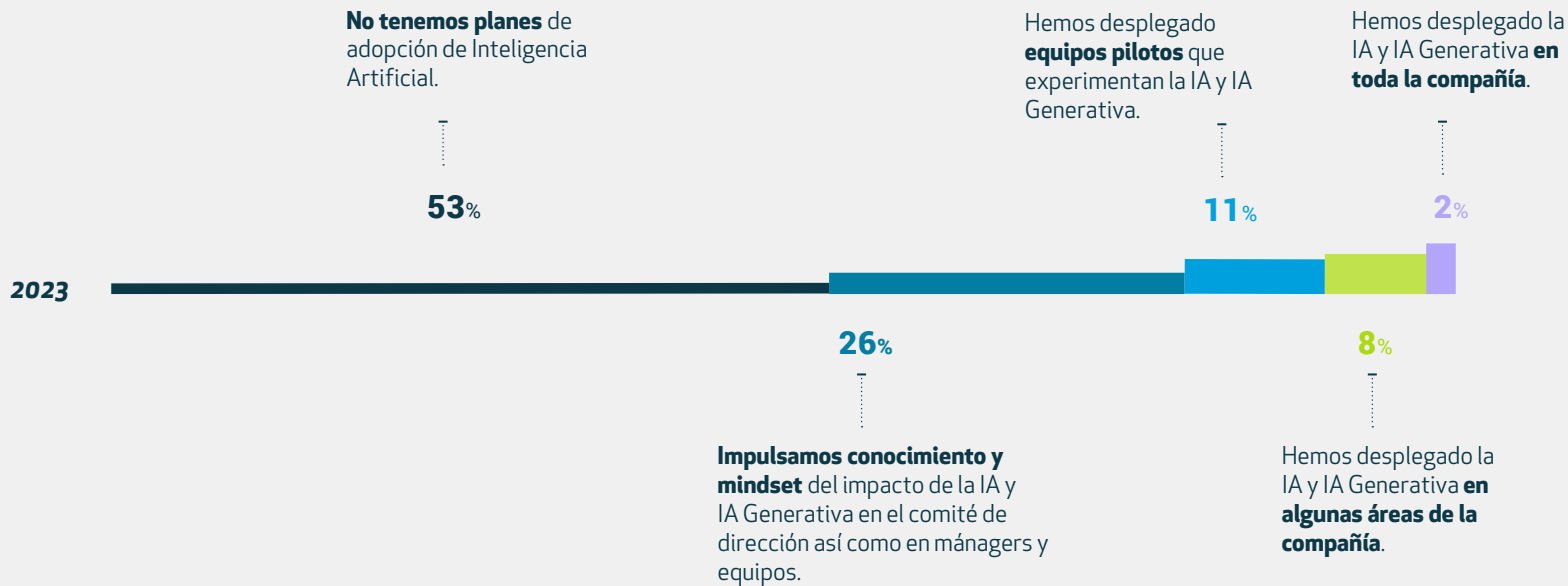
No tenemos planes de adopción de Inteligencia Artificial.

53%

Hemos desplegado equipos pilotos que experimentan la IA y IA Generativa.

11%

Hemos desplegado la IA y IA Generativa en toda la compañía.

2%

2023

26%

Impulsamos conocimiento y mindset del impacto de la IA y IA Generativa en el comité de dirección así como en mánagers y equipos.

8%

Hemos desplegado la IA y IA Generativa en algunas áreas de la compañía.